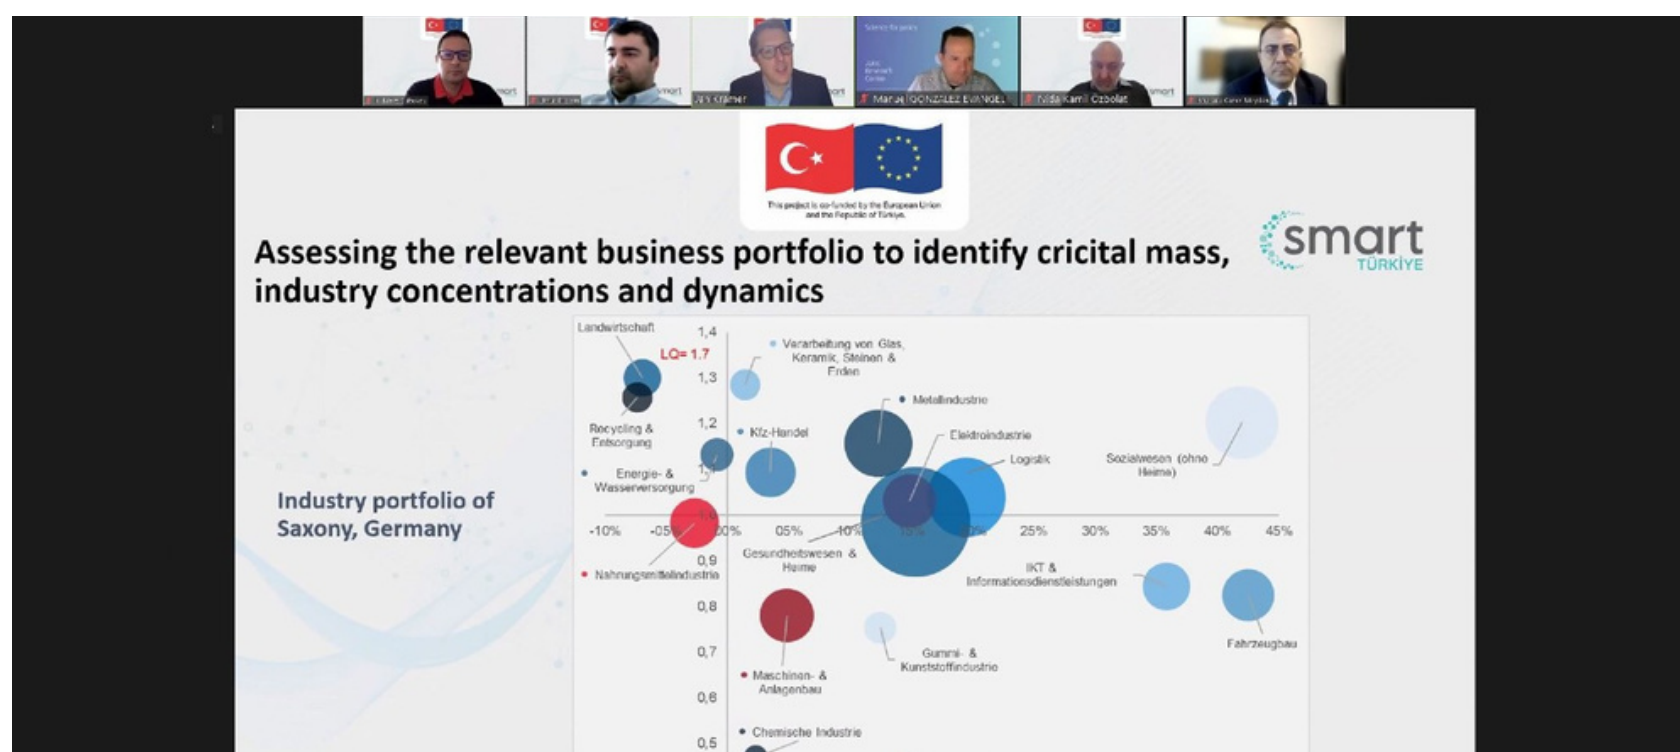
Jiri Kramer

Manuel GONZALEZ EVANGEL

Nida Kamil Ozbolat

This project is co-funded by the European Union and the Republic of Türkiye.

smart TÜRKİYE

Assessing the relevant business portfolio to identify cricital mass, industry concentrations and dynamics

Industry portfolio of Saxony, Germany

Landwirtschaft

LQ= 1.7

1,4

1,3

1,2

1,1

1

0,9

0,8

0,7

0,6

0,5

Verarbeitung von Glas, Keramik, Steinen & Erden

Metallindustrie

Recycling & Entsorgung

Kfz-Handel

Elektroindustrie

Logistik

Sozialwesen (ohne Heime)

Energie- & Wasserversorgung

-10%

-05%

00%

05%

10%

15%

20%

25%

30%

35%

40%

45%

Gesundheitswesen & Heime

IKT & Informationsdienstleistungen

Nahrungsmittelindustrie

Fahrzeugbau

Gummi- & Kunststoffindustrie

Maschinen- & Anlagenbau

Chemische Industrie